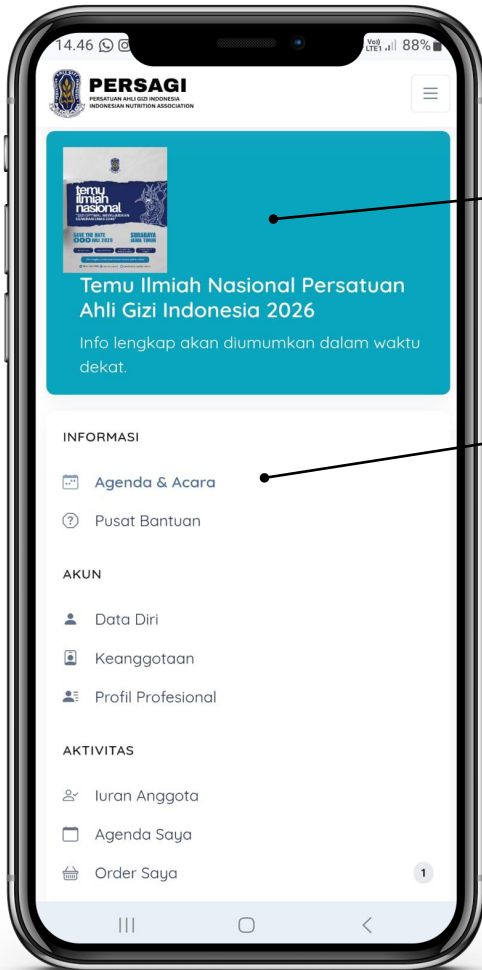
14.46

Vo) LTE1 88%

PERSAGI
PERSATUAN AHLI GIZI INDONESIA
INDONESIAN NUTRITION ASSOCIATION

temu ilmiah nasional
SAVE THE DATE
SURABAYA

Temu Ilmiah Nasional Persatuan Ahli Gizi Indonesia 2026

Info lengkap akan diumumkan dalam waktu dekat.

INFORMASI

Agenda & Acara

Pusat Bantuan

AKUN

Data Diri

Keanggotaan

Profil Profesional

AKTIVITAS

Iuran Anggota

Agenda Saya

Order Saya 1